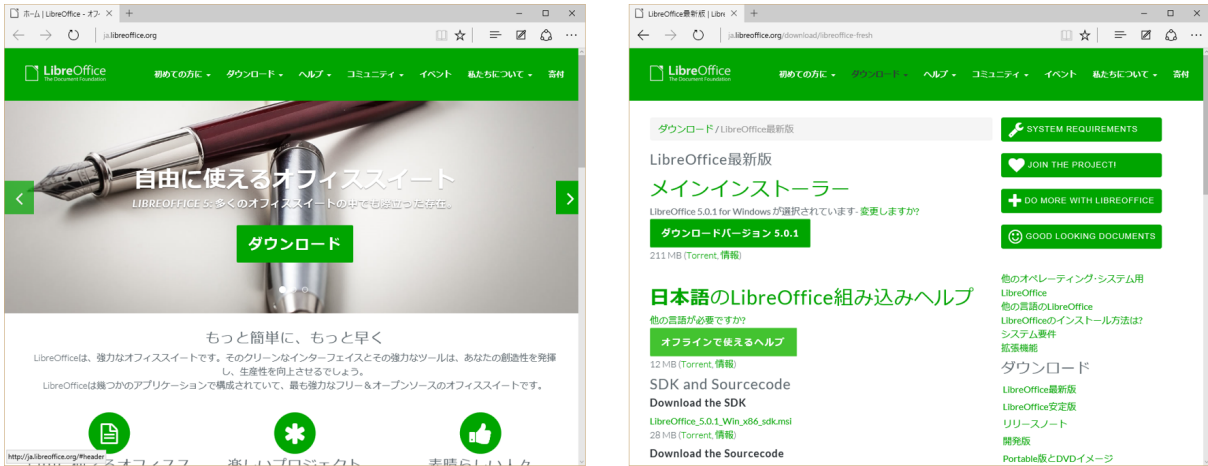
ホーム | LibreOffice - オフ
ja.libreoffice.org
LibreOffice
The Document Foundation
初めての方に ダウンロード ヘルプ コミュニティ イベント 私たちについて 寄付

自由に使えるオフィススイート
LIBREOFFICE 5, 多くのオフィススイートの中でも際立った存在。
ダウンロード

もっと簡単に、もっと早く
LibreOfficeは、強力なオフィススイートです。そのクリーンなインターフェイスとその強力なツールは、あなたの創造性を発揮し、生産性を向上させるでしょう。
LibreOfficeは幾つかのアプリケーションで構成されていて、最も強力なフリー＆オープンソースのオフィススイートです。

http://ja.libreoffice.org/#header
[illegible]

LibreOffice最新版 | Libre
ja.libreoffice.org/download/libreoffice-fresh
LibreOffice
The Document Foundation
初めての方に ダウンロード ヘルプ コミュニティ イベント 私たちについて 寄付

ダウンロード / LibreOffice最新版
LibreOffice最新版
メインインストーラー
LibreOffice 5.0.1 for Windows が選択されています- 変更しますか?
ダウンロードバージョン 5.0.1
211 MB (Torrent, 情報)

日本語のLibreOffice組み込みヘルプ
他の言語が必要ですか?
オフラインで使えるヘルプ
12 MB (Torrent, 情報)

SDK and Sourcecode
Download the SDK
LibreOffice_5.0.1_Win_x86_sdk.msi
28 MB (Torrent, 情報)
Download the Sourcecode

SYSTEM REQUIREMENTS
JOIN THE PROJECT!
DO MORE WITH LIBREOFFICE
GOOD LOOKING DOCUMENTS

他のオペレーティング・システム用LibreOffice
他の言語のLibreOffice
LibreOfficeのインストール方法は?
システム要件
拡張機能

ダウンロード
LibreOffice最新版
LibreOffice安定版
リリースノート
開発版
Portable版とDVDイメージ